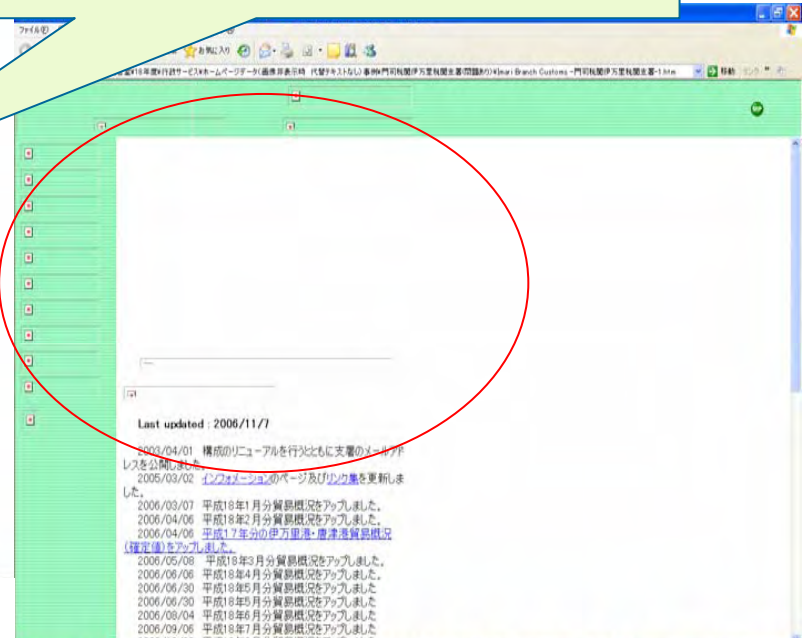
ファイル(F)

お気に入り

平成18年度\行政サービス\ホームページデータ(画像非表示時 代替テキストなし)事例\門司税関伊万里税関支署(問題あり)\Imari Branch Customs -門司税関伊万里税関支署-1.htm

移動

Last updated : 2006/11/7

2003/04/01 構成のリニューアルを行うとともに支署のメールアドレスを公開しました。
2005/03/02 インフォメーションのページ及びリンク集を更新しました。
2006/03/07 平成18年1月分貿易概況をアップしました。
2006/04/06 平成18年2月分貿易概況をアップしました。
2006/04/06 平成17年分の伊万里港・唐津港貿易概況(確定値)をアップしました。
2006/05/08 平成18年3月分貿易概況をアップしました。
2006/06/06 平成18年4月分貿易概況をアップしました。
2006/06/30 平成18年5月分貿易概況をアップしました
2006/06/30 平成18年5月分貿易概況をアップしました
2006/08/04 平成18年6月分貿易概況をアップしました
2006/09/06 平成18年7月分貿易概況をアップしました